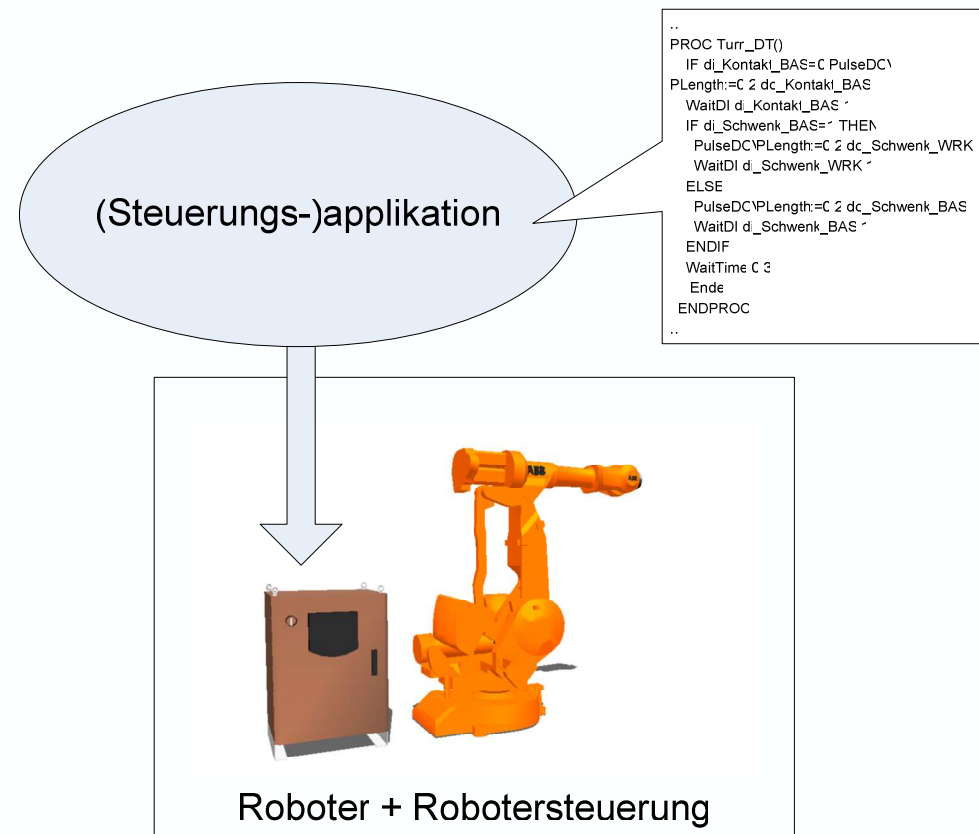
(Steuerungs-)applikation

..
PROC Turr_DT()
IF di_Kontakt_BAS=0 PulseDO\
PLength:=0.2 do_Kontakt_BAS
WaitDI di_Kontakt_BAS 1
IF di_Schwenk_BAS=1 THEN
PulseDO\PLength:=0.2 do_Schwenk_WRK
WaitDI di_Schwenk_WRK 1
ELSE
PulseDO\PLength:=0.2 do_Schwenk_BAS
WaitDI di_Schwenk_BAS 1
ENDIF
WaitTime 0.3
Ende
ENDPROC
..

ABB

Roboter + Robotersteuerung